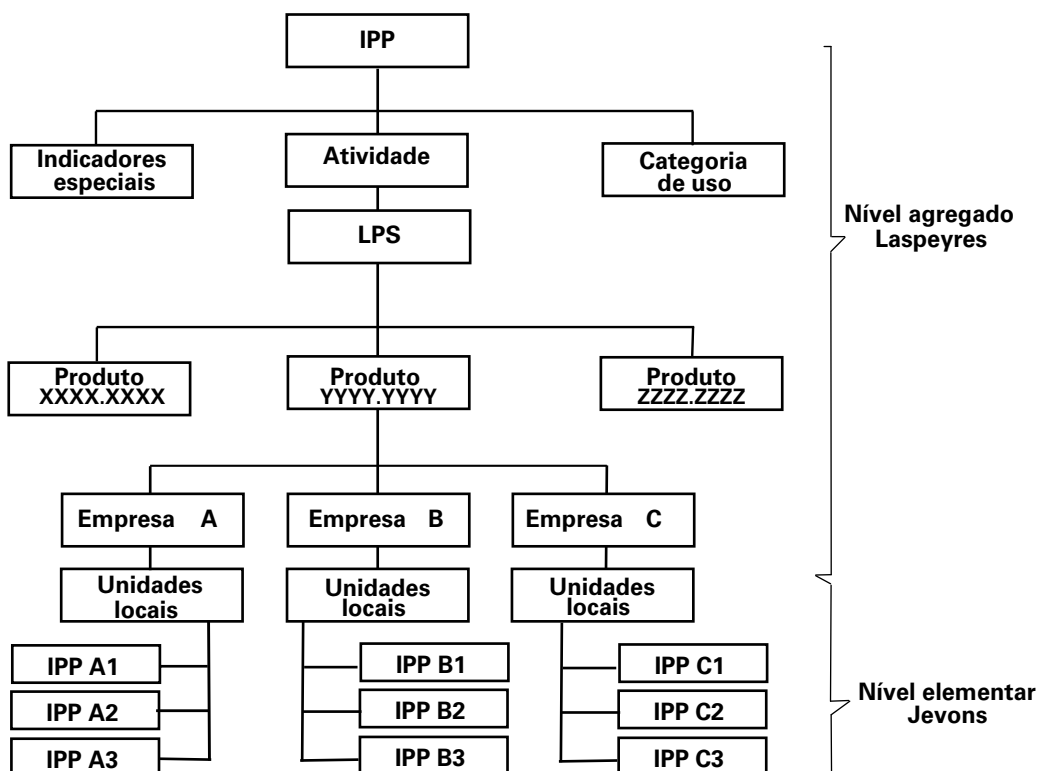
IPP

Indicadores especiais

Atividade

Categoria de uso

LPS

Nível agregado Laspeyres

Produto XXXX.XXXX

Produto YYYY.YYYY

Produto ZZZZ.ZZZZ

Empresa A

Empresa B

Empresa C

Unidades locais

Unidades locais

Unidades locais

IPP A1

IPP A2

IPP A3

IPP B1

IPP B2

IPP B3

IPP C1

IPP C2

IPP C3

Nível elementar Jevons